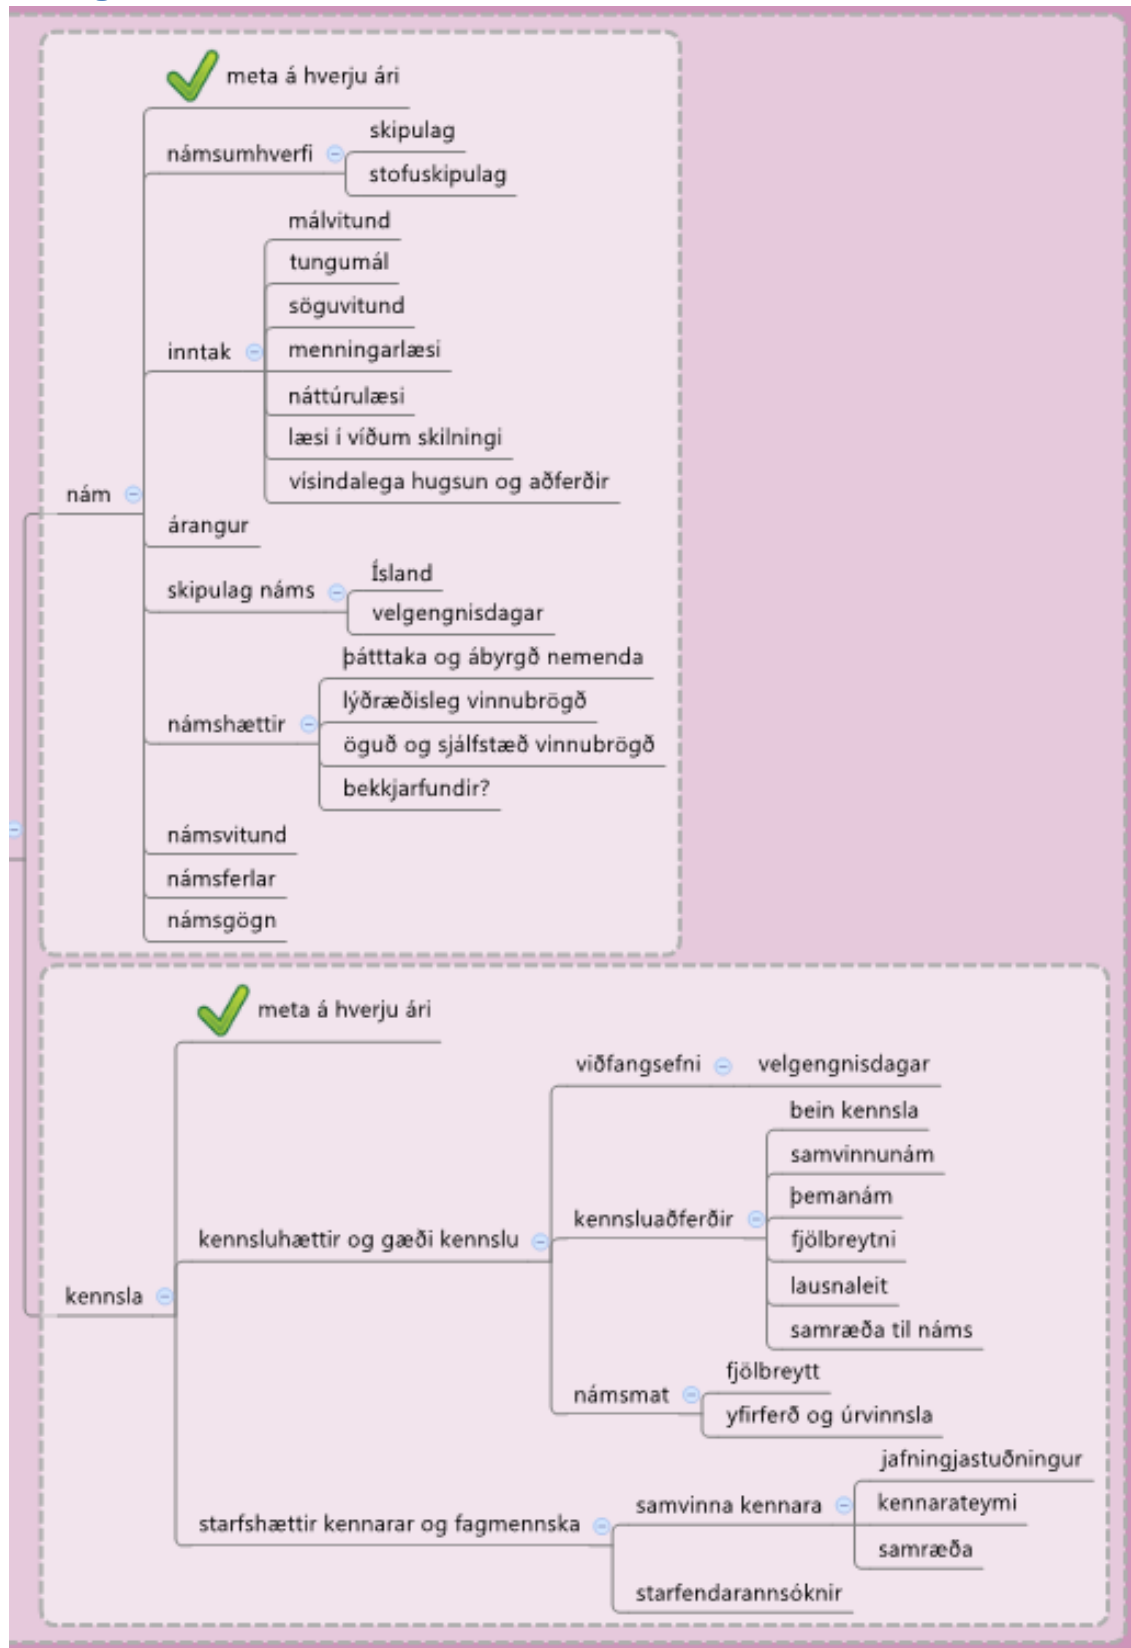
meta á hverju ári

nám

námsumhverfi
skipulag
stofuskipulag

inntak
málvitund
tungumál
söguvitund
menningarlæsi
náttúrulæsi
læsi í víðum skilningi
vísindalega hugsun og aðferðir

árangur

skipulag náms
Ísland
velgengnisdagar

námshættir
þátttaka og ábyrgð nemenda
lýðræðisleg vinnubrögð
öguð og sjálfstæð vinnubrögð
bekkjarfundir?

námsvitund
námsferlar
námsgögn

meta á hverju ári

kennsla

kennsluhættir og gæði kennslu

viðfangsefni
velgengnisdagar

kennsluaðferðir
bein kennsla
samvinnunám
þemanám
fjölbreytni
lausnaleit
samræða til náms

námsmat
fjölbreytt
yfirferð og úrvinnsla

starfshættir kennarar og fagmennska

samvinna kennara
jafningjastuðningur
kennarateymi
samræða

starfendarannsóknir